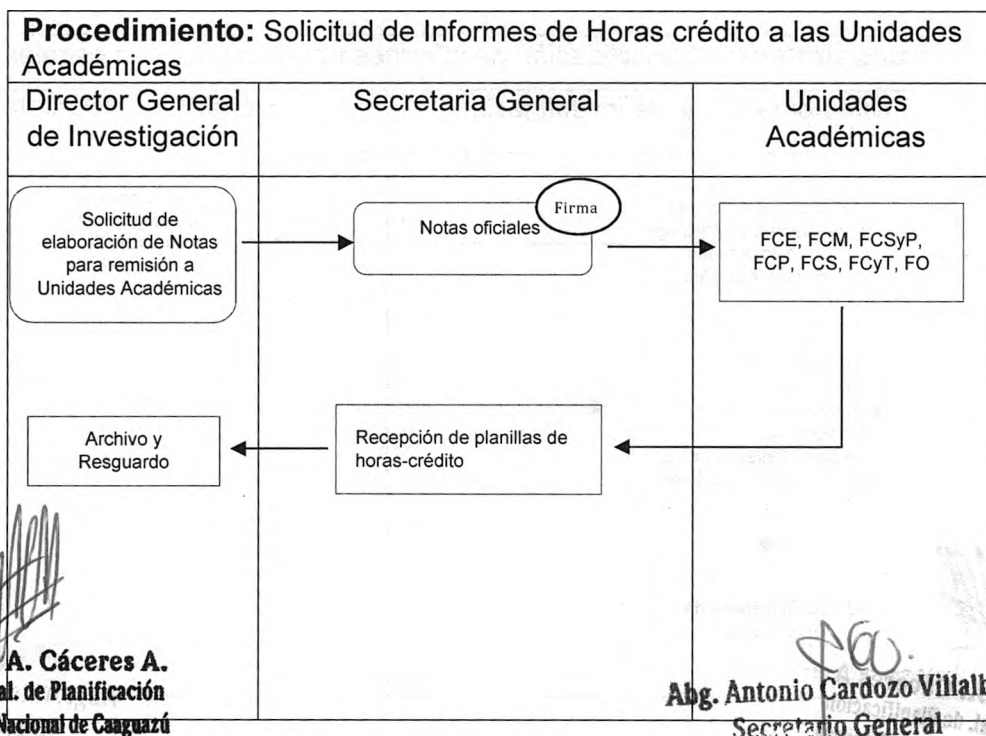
**Procedimiento:** Solicitud de Informes de Horas crédito a las Unidades Académicas

| Director General de Investigación | Secretaria General | Unidades Académicas |
|---|---|---|
| Solicitud de elaboración de Notas para remisión a Unidades Académicas | Notas oficiales Firma | FCE, FCM, FCSyP, FCP, FCS, FCyT, FO |
| Archivo y Resguardo | Recepción de planillas de horas-crédito | |

A. Cáceres A.
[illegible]al. de Planificación
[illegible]Nacional de Caaguazú

Abg. Antonio Cardozo Villalb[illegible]
Secretario General